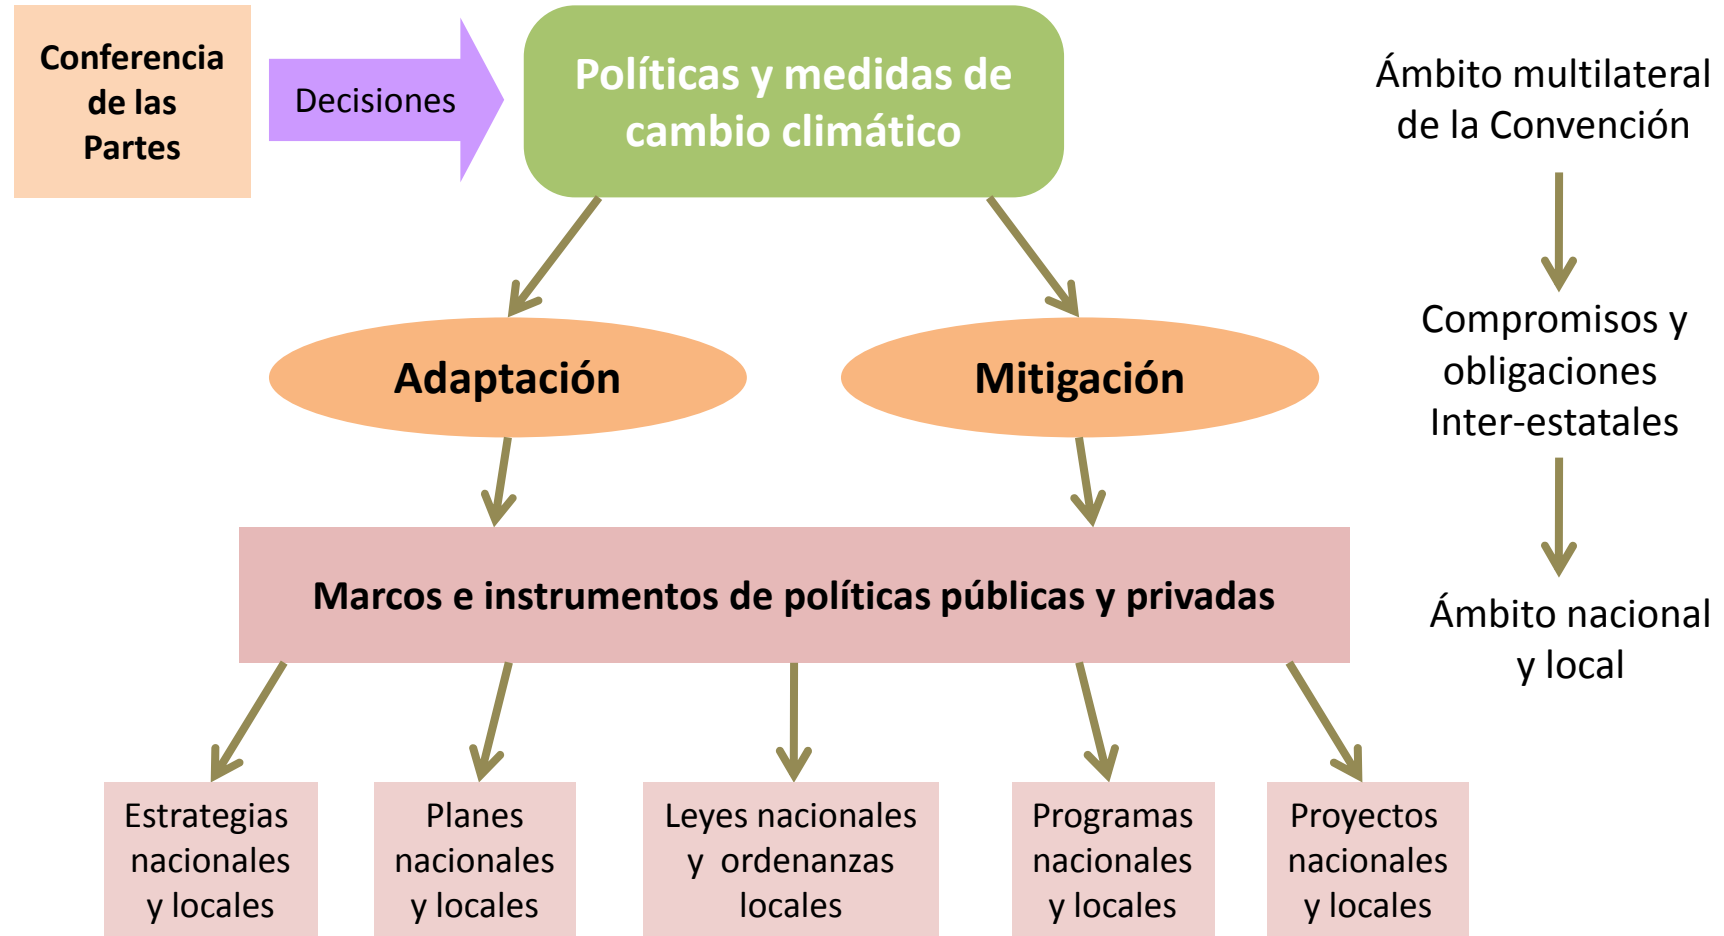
Conferencia de las Partes

Decisiones

Políticas y medidas de cambio climático

Ámbito multilateral de la Convención

Adaptación

Mitigación

Compromisos y obligaciones Inter-estatales

Marcos e instrumentos de políticas públicas y privadas

Ámbito nacional y local

Estrategias nacionales y locales

Planes nacionales y locales

Leyes nacionales y ordenanzas locales

Programas nacionales y locales

Proyectos nacionales y locales